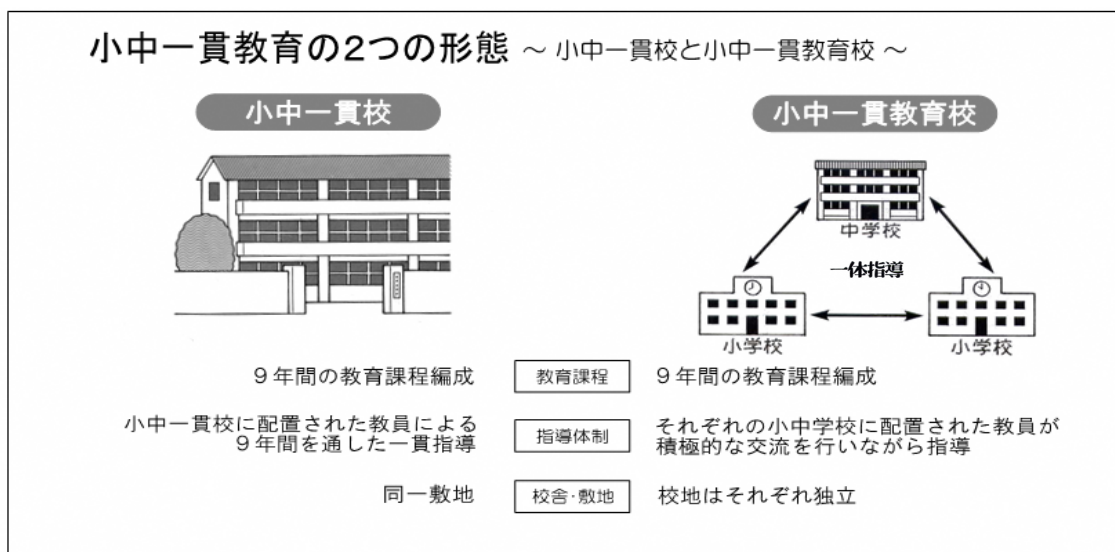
小中一貫教育の2つの形態 ～ 小中一貫校と小中一貫教育校 ～

小中一貫校

小中一貫教育校

中学校

一体指導

小学校

小学校

9年間の教育課程編成

教育課程

9年間の教育課程編成

小中一貫校に配置された教員による9年間を通した一貫指導

指導体制

それぞれの小中学校に配置された教員が積極的な交流を行いながら指導

同一敷地

校舎･敷地

校地はそれぞれ独立